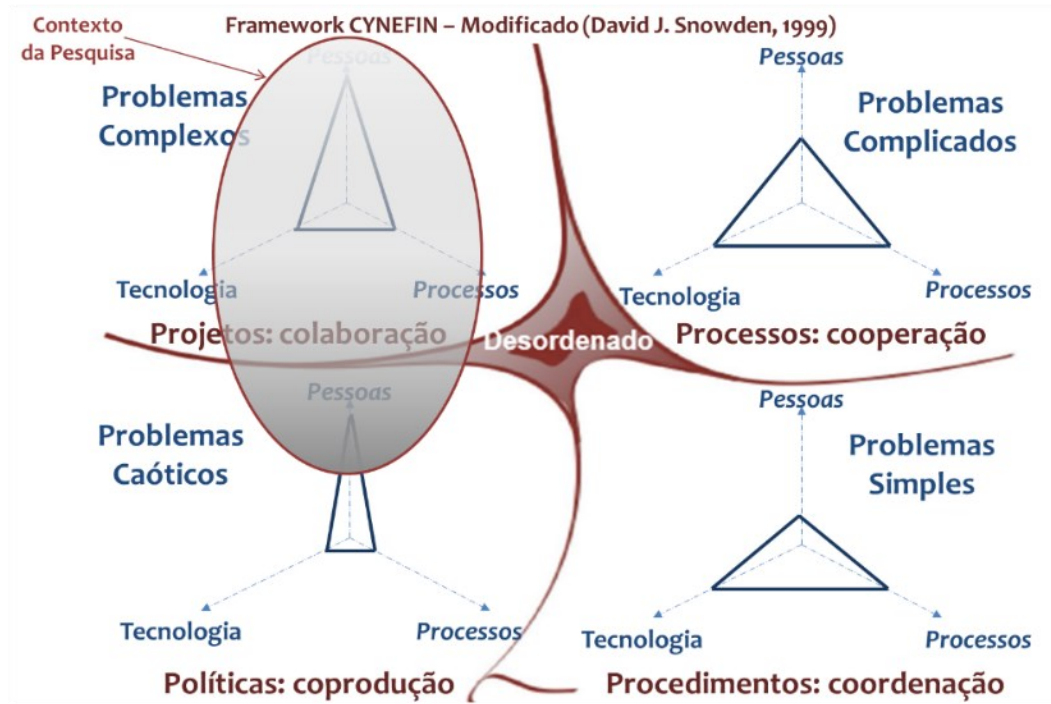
Contexto da Pesquisa

Framework CYNEFIN – Modificado (David J. Snowden, 1999)

Pessoas

Problemas Complexos

Tecnologia

Processos

Projetos: colaboração

Pessoas

Problemas Complicados

Tecnologia

Processos

Processos: cooperação

Desordenado

Pessoas

Problemas Caóticos

Tecnologia

Processos

Políticas: coprodução

Pessoas

Problemas Simples

Tecnologia

Processos

Procedimentos: coordenação